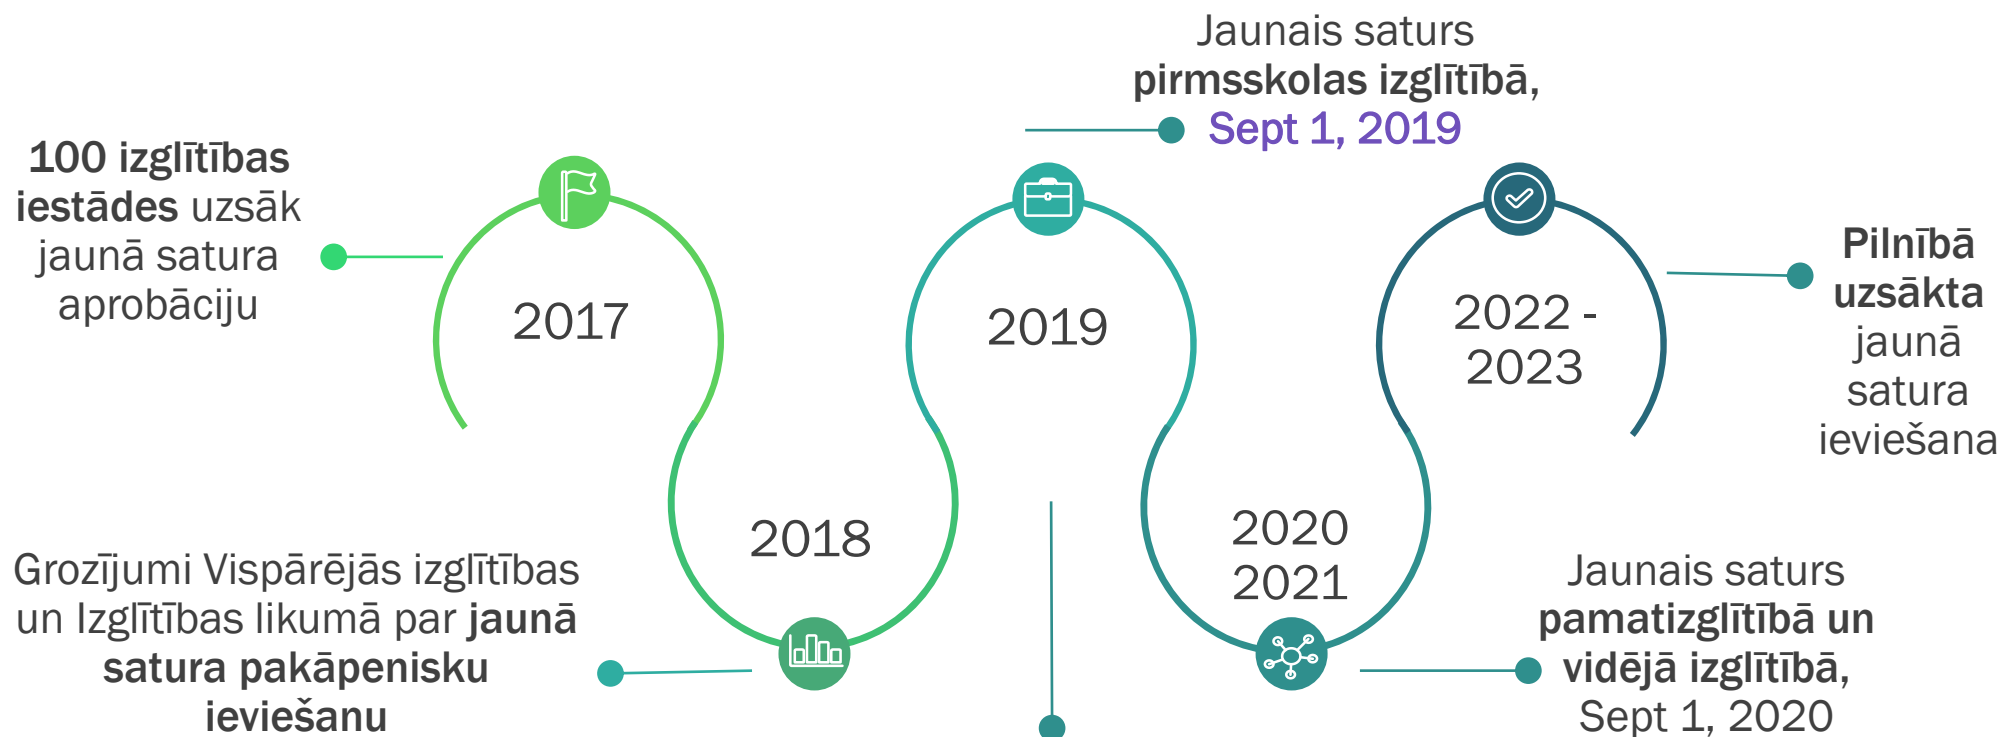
100 izglītības iestādes uzsāk jaunā satura aprobāciju

2017

Jaunais saturs pirmsskolas izglītībā, Sept 1, 2019

2019

2022 - 2023

Pilnībā uzsākta jaunā satura ieviešana

2018

Grozījumi Vispārējās izglītības un Izglītības likumā par jaunā satura pakāpenisku ieviešanu

2020 2021

Jaunais saturs pamatizglītībā un vidējā izglītībā, Sept 1, 2020